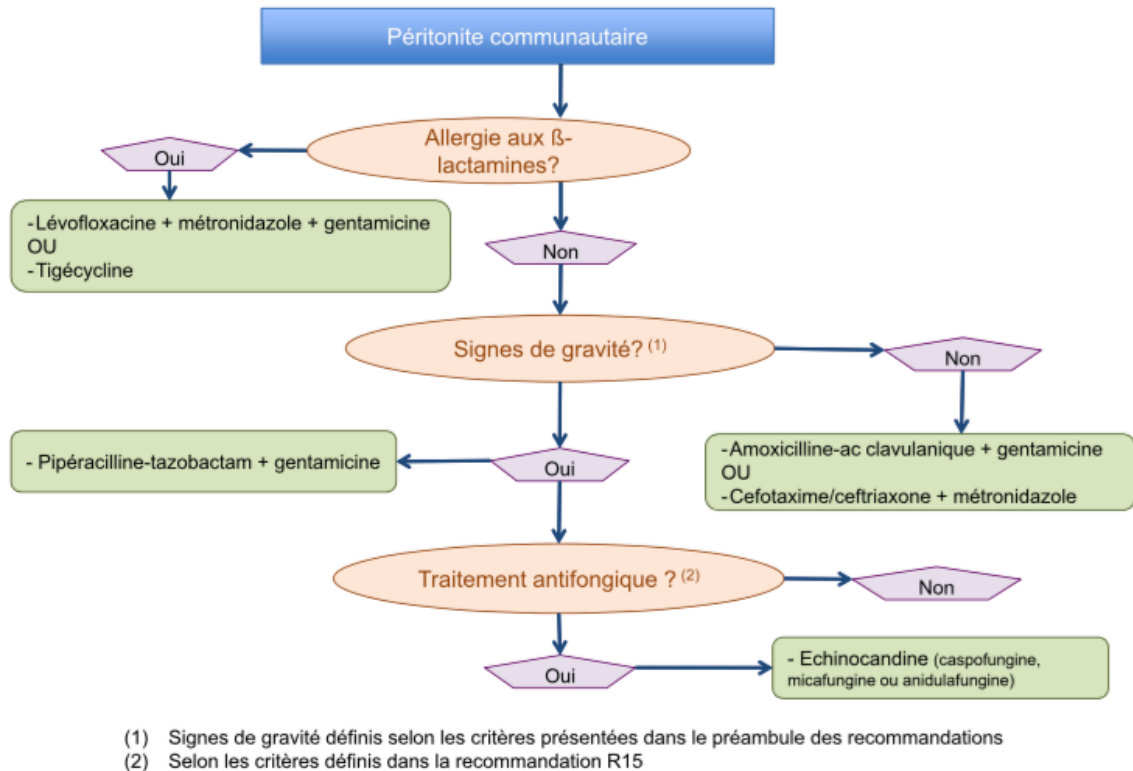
Péritonite communautaire

Allergie aux ß-lactamines?

Oui

-Lévofloxacine + métronidazole + gentamicine
OU
-Tigécycline

Non

Signes de gravité? $^{(1)}$

Non

-Amoxicilline-ac clavulanique + gentamicine
OU
-Cefotaxime/ceftriaxone + métronidazole

Oui

- Pipéracilline-tazobactam + gentamicine

Traitement antifongique ? $^{(2)}$

Non

Oui

- Echinocandine (caspofungine, micafungine ou anidulafungine)

(1) Signes de gravité définis selon les critères présentées dans le préambule des recommandations
(2) Selon les critères définis dans la recommandation R15